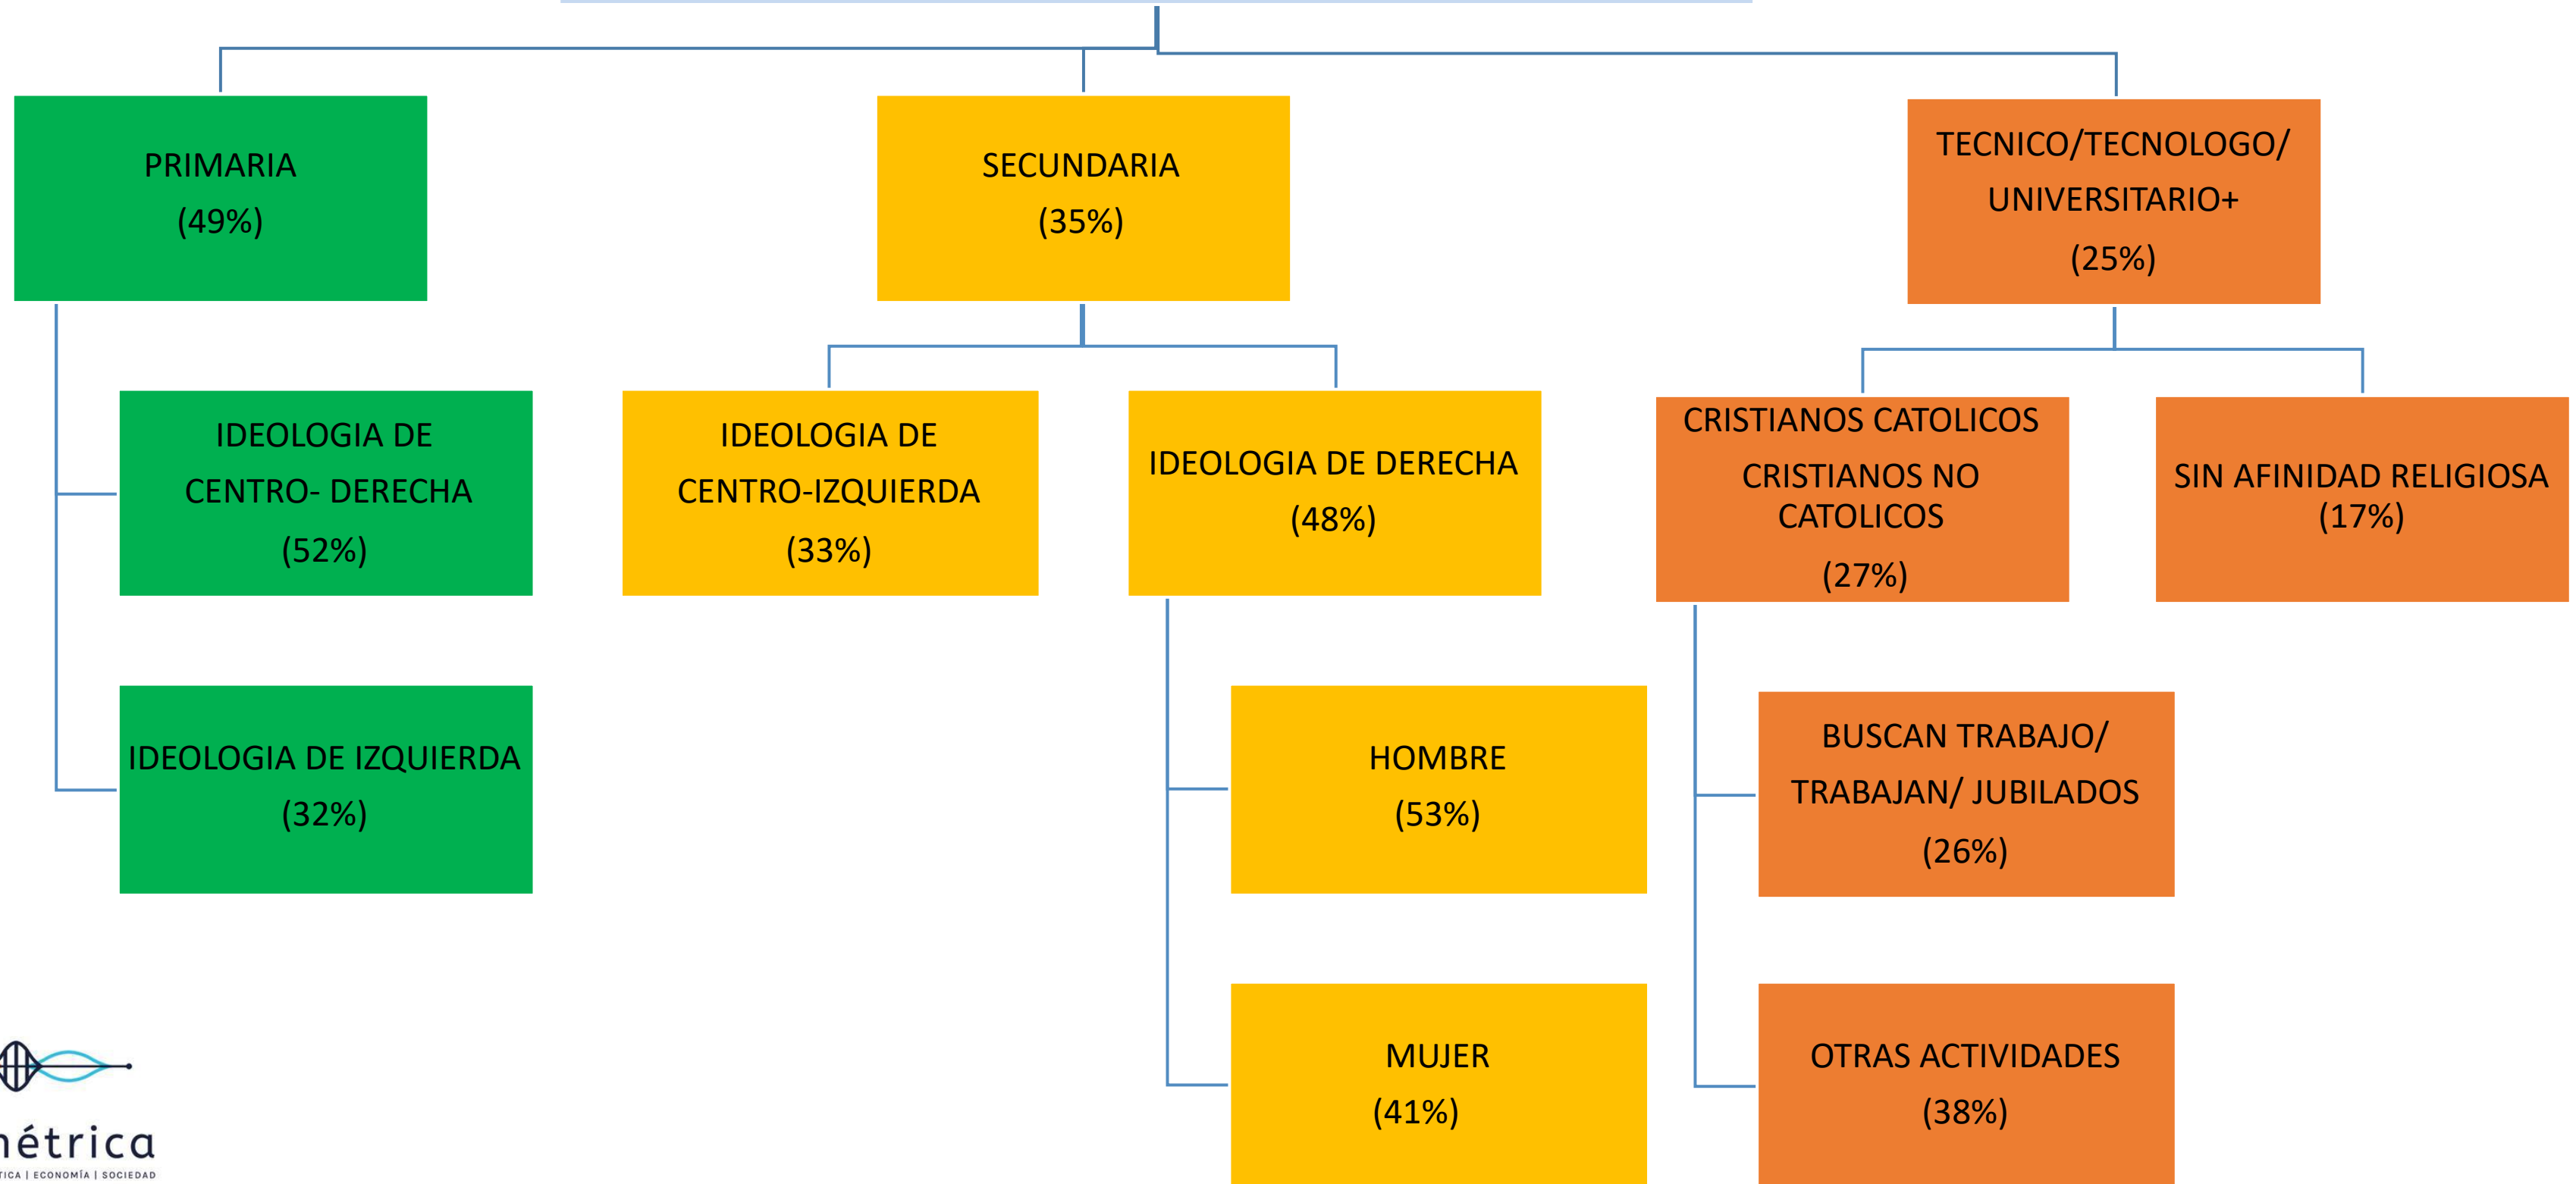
PRIMARIA
(49%)

SECUNDARIA
(35%)

TECNICO/TECNOLOGO/
UNIVERSITARIO+
(25%)

IDEOLOGIA DE
CENTRO- DERECHA
(52%)

IDEOLOGIA DE
CENTRO-IZQUIERDA
(33%)

IDEOLOGIA DE DERECHA
(48%)

CRISTIANOS CATOLICOS
CRISTIANOS NO CATOLICOS
(27%)

SIN AFINIDAD RELIGIOSA
(17%)

IDEOLOGIA DE IZQUIERDA
(32%)

HOMBRE
(53%)

BUSCAN TRABAJO/
TRABAJAN/ JUBILADOS
(26%)

MUJER
(41%)

OTRAS ACTIVIDADES
(38%)

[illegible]métrica
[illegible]TICA | ECONOMÍA | SOCIEDAD